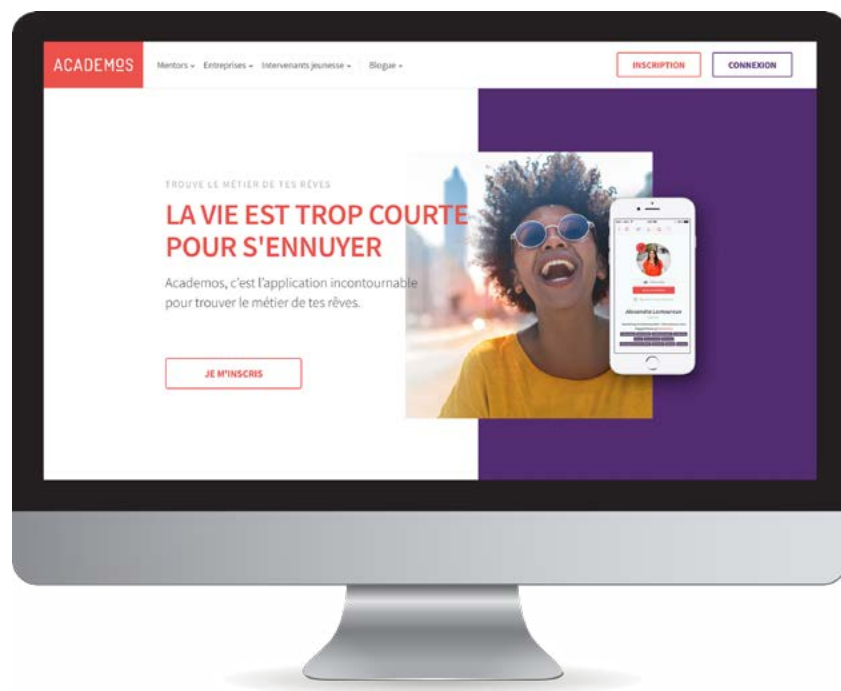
ACADEMOS

Mentors ▾ Entreprises ▾ Intervenants jeunesse ▾ Blogue ▾

INSCRIPTION

CONNEXION

TROUVE LE MÉTIER DE TES RÊVES

LA VIE EST TROP COURTE POUR S'ENNUYER

Academos, c'est l'application incontournable pour trouver le métier de tes rêves.

JE M'INSCRIS

Alexandra Lamoureux

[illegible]